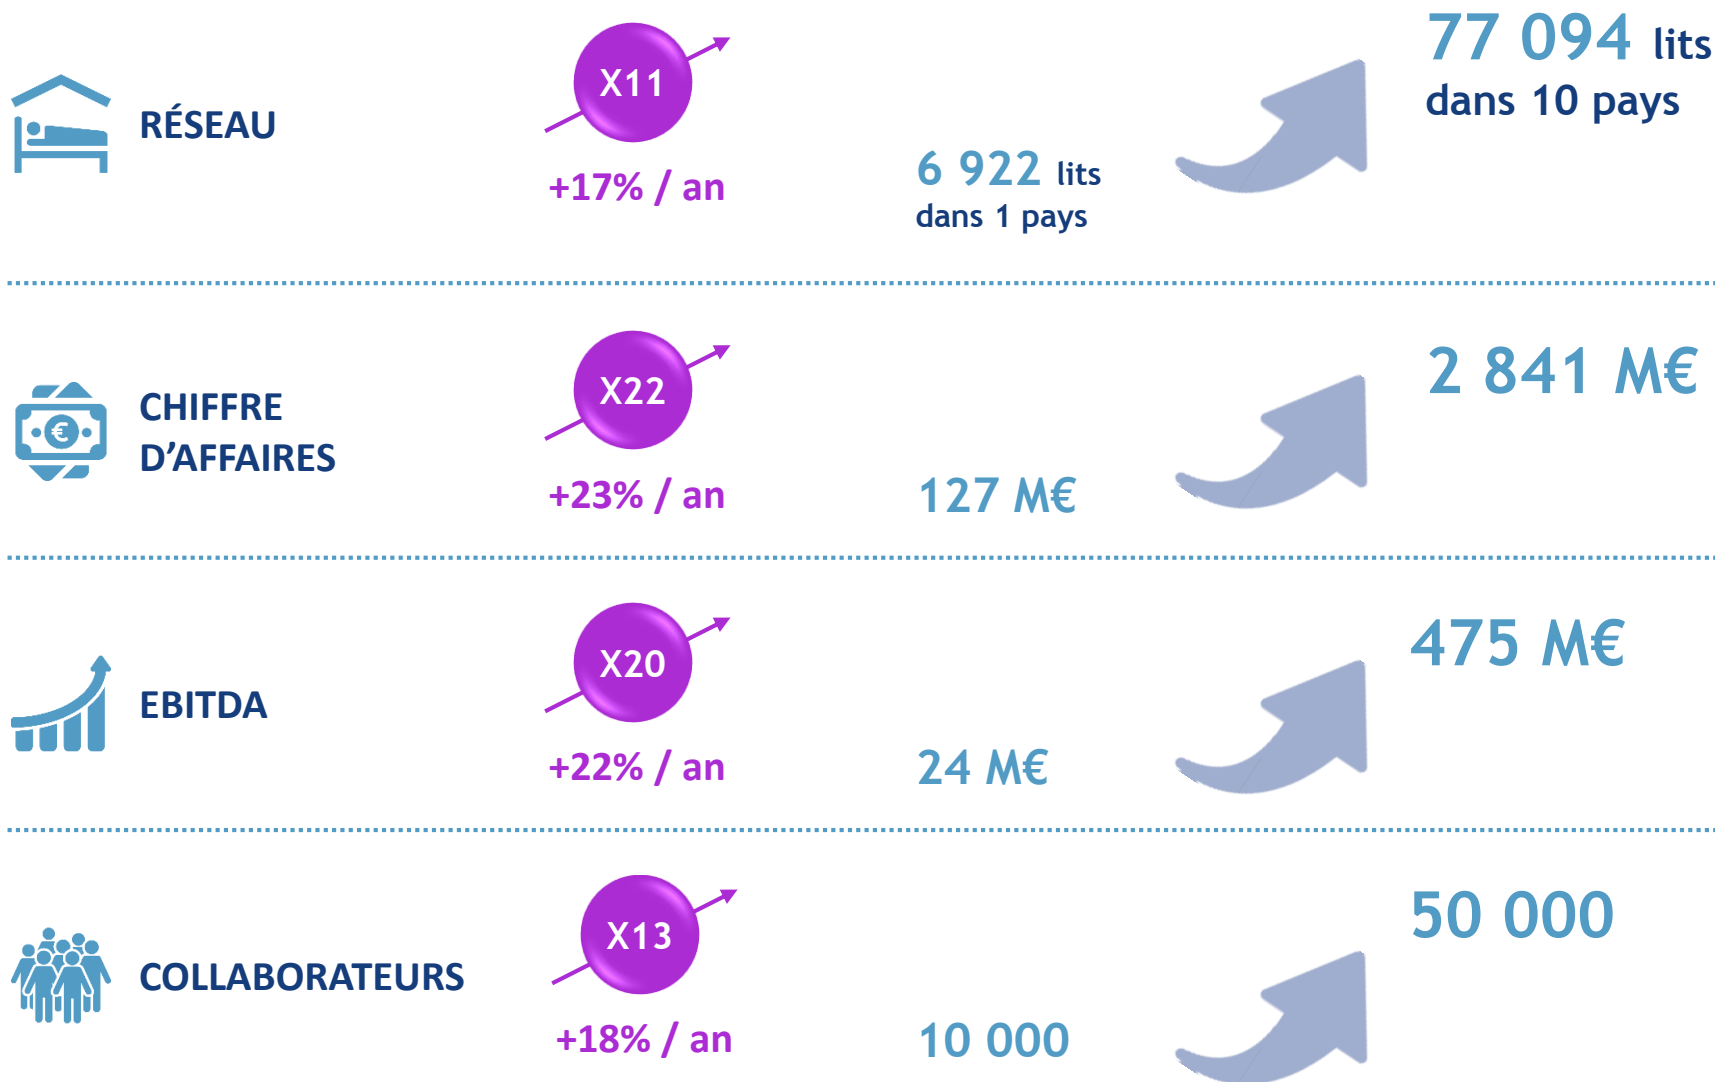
RÉSEAU

X11

+17% / an

6 922 lits
dans 1 pays

77 094 lits
dans 10 pays

CHIFFRE D’AFFAIRES

X22

+23% / an

127 M€

2 841 M€

EBITDA

X20

+22% / an

24 M€

475 M€

COLLABORATEURS

X13

+18% / an

10 000

50 000